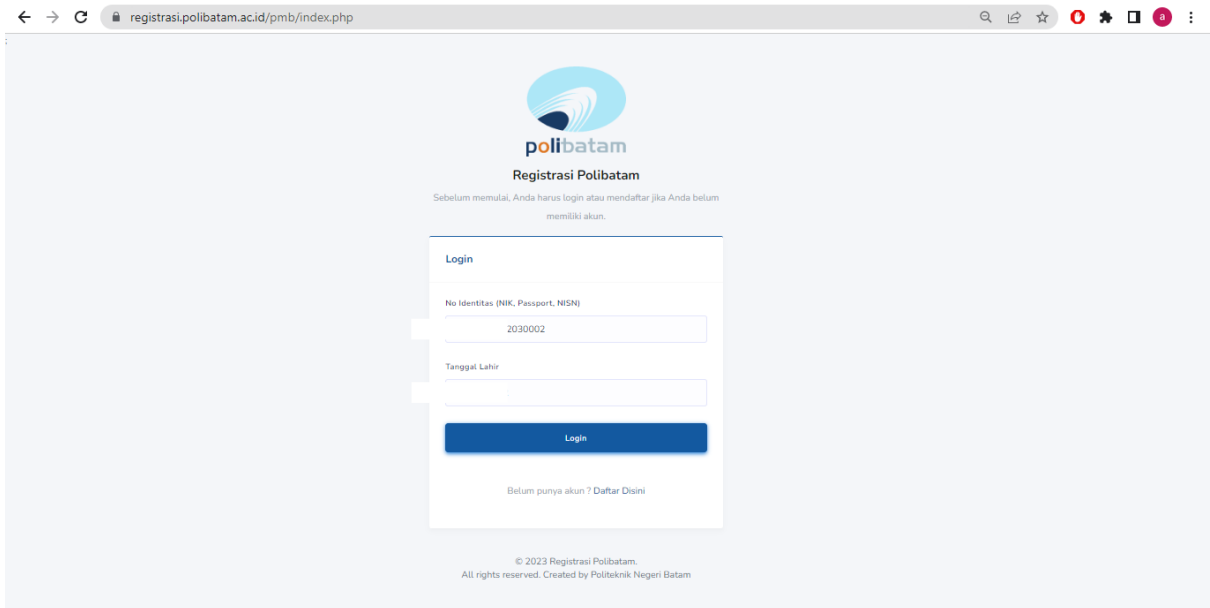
registrasi.polibatam.ac.id/pmb/index.php

a

polibatam

Registrasi Polibatam

Sebelum memulai, Anda harus login atau mendaftar jika Anda belum memiliki akun.

Login

No Identitas (NIK, Passport, NISN)

2030002

Tanggal Lahir

Login

Belum punya akun ? Daftar Disini

© 2023 Registrasi Polibatam.
All rights reserved. Created by Politeknik Negeri Batam